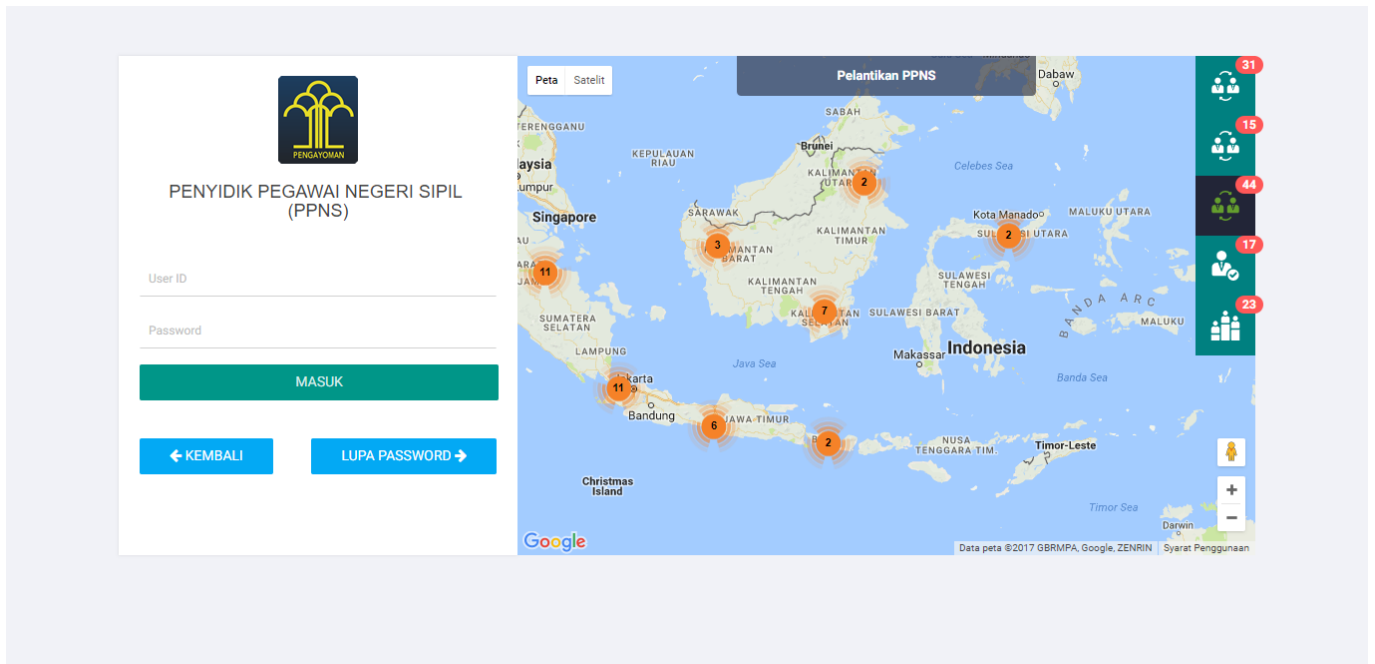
PENGAYOMAN

PENYIDIK PEGAWAI NEGERI SIPIL (PPNS)

User ID

Password

MASUK

KEMBALI

LUPA PASSWORD

Peta Satelit

Pelantikan PPNS

Dabaw

SABAH

TERENGGANU

Brunei

aysia

KEPULAUAN RIAU

Celebes Sea

umpur

KALIMANTAN

2

Singapore

SARAWAK

Kota Manado

MALUKU UTARA

3

KALIMANTAN BARAT

KALIMANTAN TIMUR

SULAWESI UTARA

2

11

KALIMANTAN TENGAH

SULAWESI TENGAH

BANDA ARC

SUMATERA SELATAN

7

KALIMANTAN SELATAN

SULAWESI BARAT

MALUKU

LAMPUNG

Makassar

Indonesia

Java Sea

11

karta

Banda Sea

Bandung

6

JAWA TIMUR

2

NUSA TENGGARA TIM.

Timor-Leste

Christmas Island

Timor Sea

Darwin

31

15

44

17

23

+

−

Google

Data peta ©2017 GBRMPA, Google, ZENRIN

Syarat Penggunaan